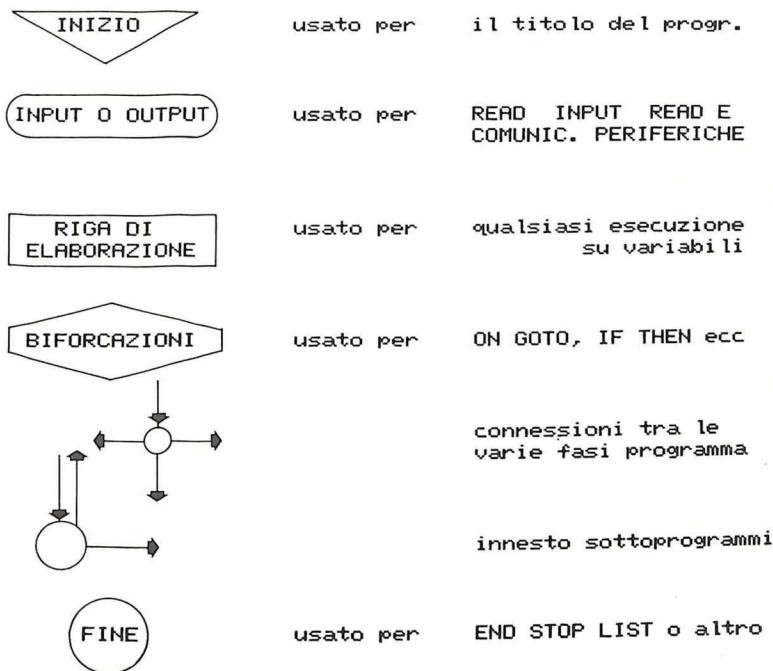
INIZIO

usato per

il titolo del progr.

INPUT O OUTPUT

usato per

READ INPUT READ E COMUNIC. PERIFERICHE

RIGA DI ELABORAZIONE

usato per

qualsiasi esecuzione su variabili

BIFORCAZIONI

usato per

ON GOTO, IF THEN ecc

connessioni tra le varie fasi programma

innesto sottoprogrammi

FINE

usato per

END STOP LIST o altro